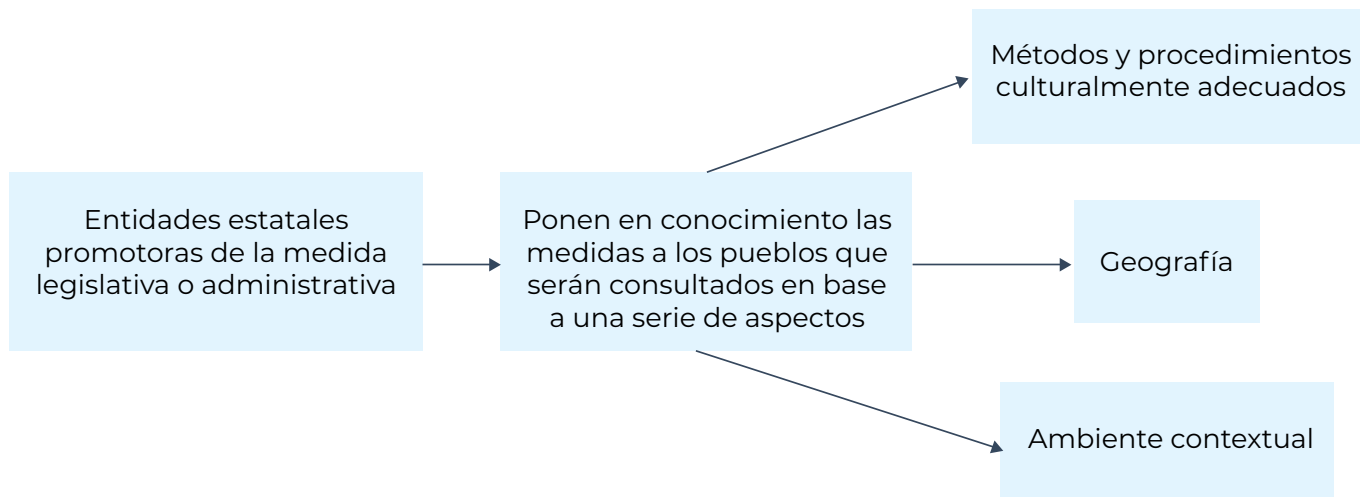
Entidades estatales promotoras de la medida legislativa o administrativa

Ponen en conocimiento las medidas a los pueblos que serán consultados en base a una serie de aspectos

Métodos y procedimientos culturalmente adecuados

Geografía

Ambiente contextual